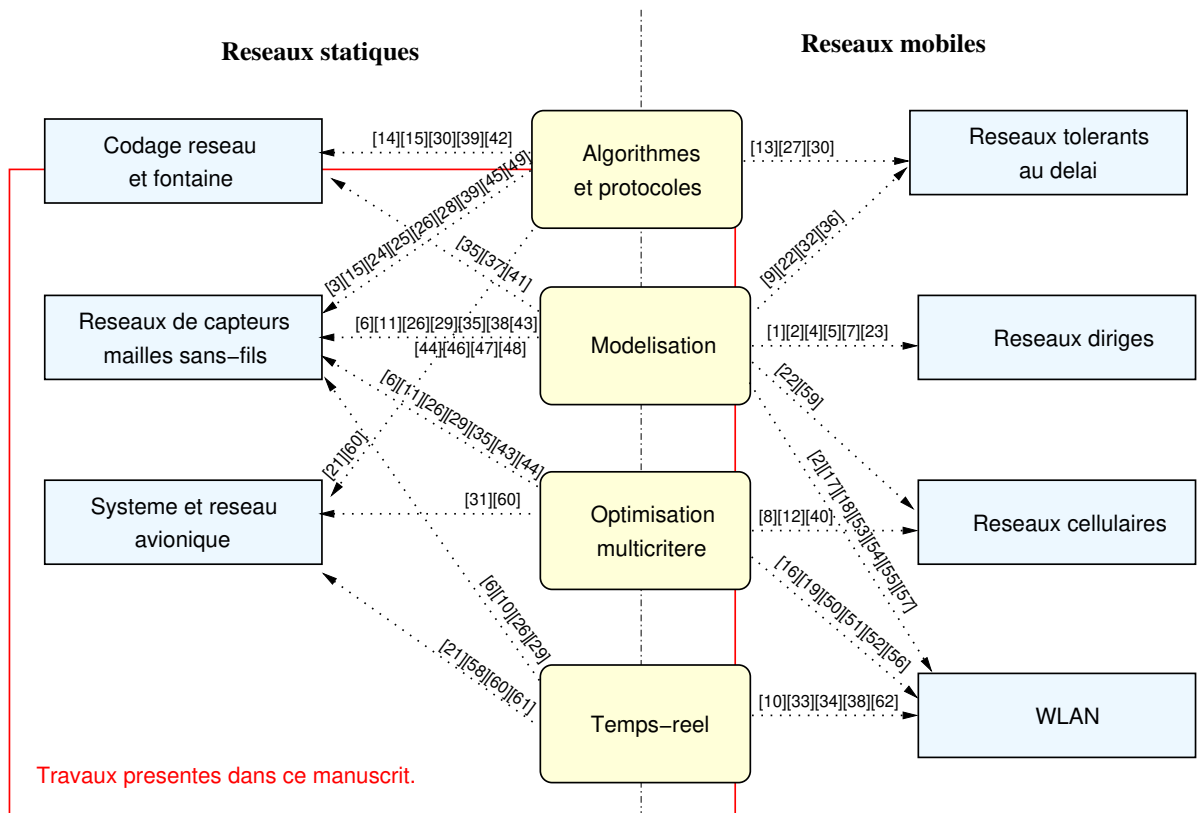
Reseaux statiques

Reseaux mobiles

Codage reseau et fontaine

Algorithmes et protocoles

Reseaux tolerants au delai

[14][15][30][39][42]

[13][27][30]

[3][15][24][25][26][28][39][45][49]

[35][37][41]

[9][22][32][36]

Reseaux de capteurs mailles sans−fils

Modelisation

Reseaux diriges

[6][11][26][29][35][38][43]

[44][46][47][48]

[1][2][4][5][7][23]

[22][59]

[6][11][26][29][35][43][44]

[21][60]

[2][17][18][53][54][55][57]

Systeme et reseau avionique

Optimisation multicritere

Reseaux cellulaires

[31][60]

[8][12][40]

[16][19][50][51][52][56]

[6][10][26][29]

[21][58][60][61]

Temps−reel

WLAN

[10][33][34][38][62]

Travaux presentes dans ce manuscrit.